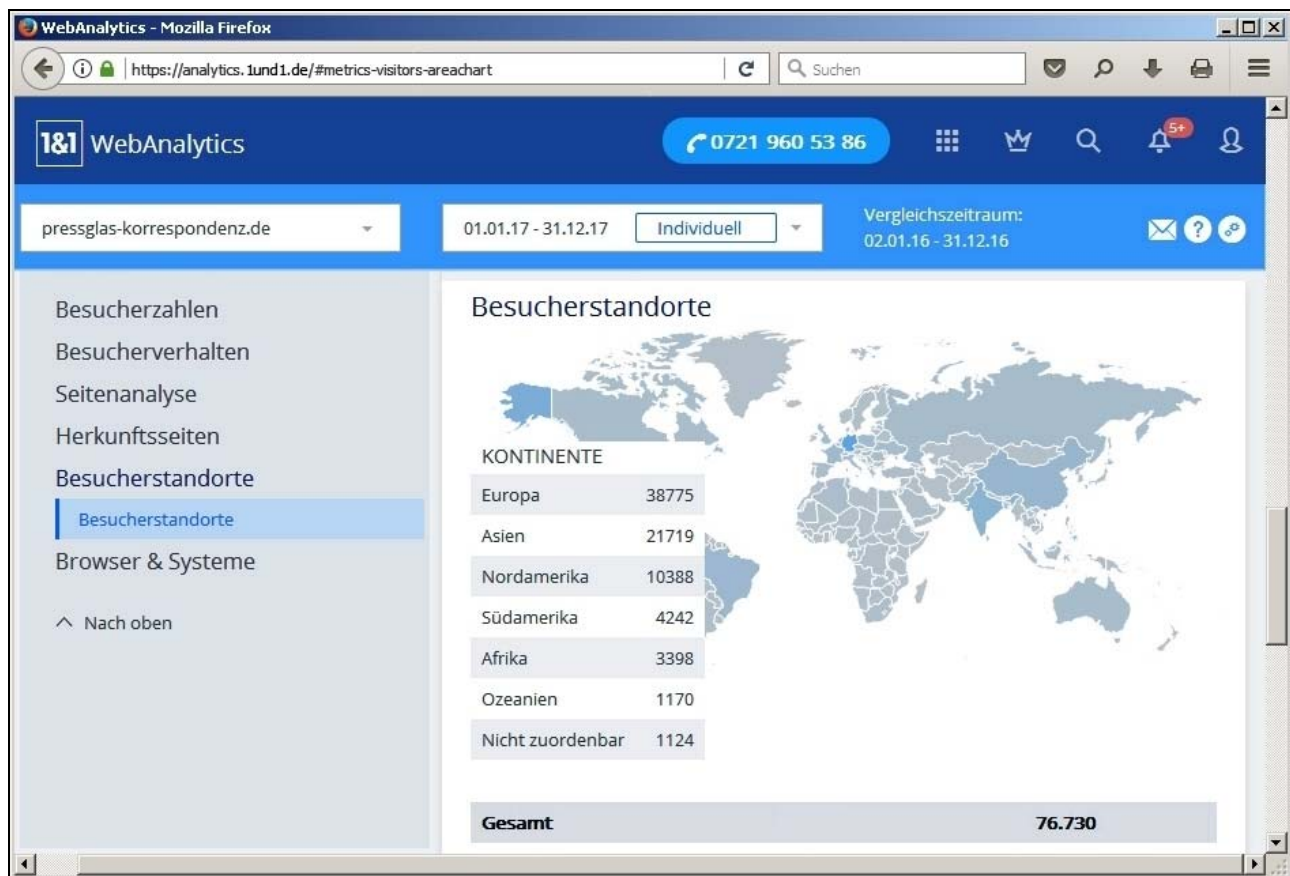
WebAnalytics - Mozilla Firefox

https://analytics.1und1.de/#metrics-visitors-areachart

Suchen

1&1 WebAnalytics

0721 960 53 86

5+

pressglas-korrespondenz.de

01.01.17 - 31.12.17 Individuell

Vergleichszeitraum: 02.01.16 - 31.12.16

Besucherzahlen
Besucherverhalten
Seitenanalyse
Herkunftsseiten
Besucherstandorte
Besucherstandorte
Browser & Systeme

Nach oben

Besucherstandorte

| KONTINENTE | |
|---|---|
| Europa | 38775 |
| Asien | 21719 |
| Nordamerika | 10388 |
| Südamerika | 4242 |
| Afrika | 3398 |
| Ozeanien | 1170 |
| Nicht zuordenbar | 1124 |

Gesamt 76.730